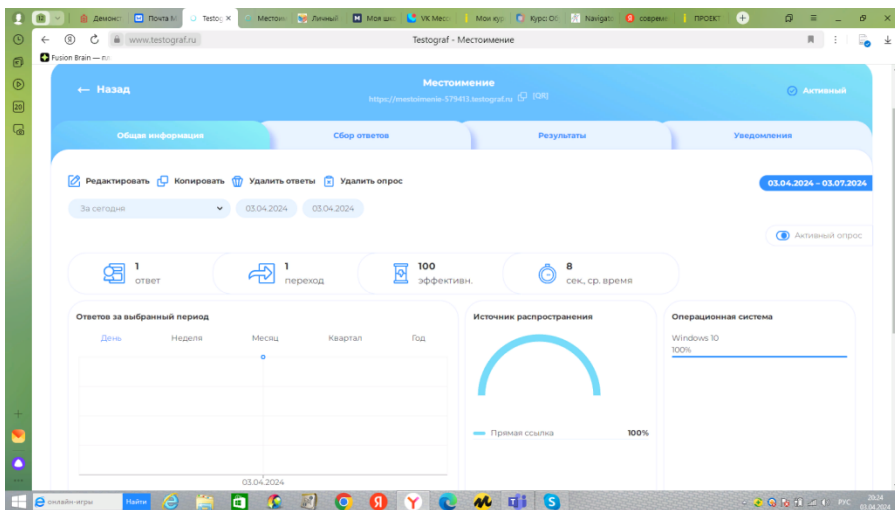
Демонс | Почта М | Testog × | Местои | Личный | Моя шк | VK Месс | Мои ку | Курсы ОО | Navigato | соврем | ПРОЕКТ

www.testograf.ru Testograf - Местоимение

Fusion Brain — по

← Назад

Местоимение
https://mestoimenie-579413.testograf.ru [QR]

Активный

Общая информация | Сбор ответов | Результаты | Уведомления

Редактировать Копировать Удалить ответы Удалить опрос

03.04.2024 – 03.07.2024

За сегодня 03.04.2024 03.04.2024

Активный опрос

1 ответ | 1 переход | 100 эффективн. | 8 сек, ср. время

Ответов за выбранный период
День Неделя Месяц Квартал Год
03.04.2024

Источник распространения
Прямая ссылка 100%

Операционная система
Windows 10
100%

онлайн-игры Найти

РУС 20:24 03.04.2024